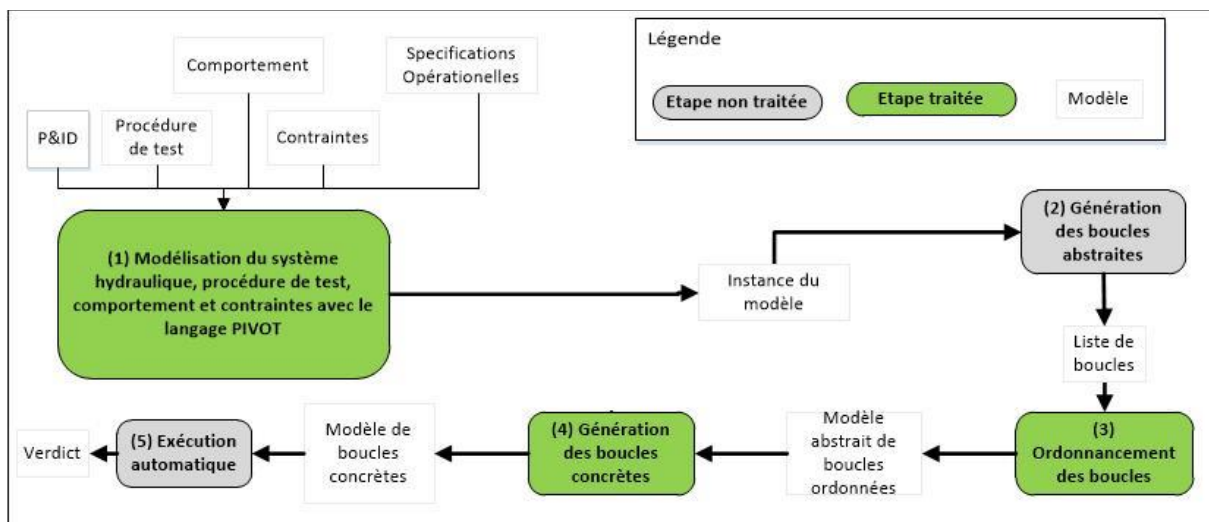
Comportement

Specifications Opérationelles

P&ID

Procédure de test

Contraintes

Légende

Etape non traitée

Etape traitée

Modèle

(1) Modélisation du système hydraulique, procédure de test, comportement et contraintes avec le langage PIVOT

Instance du modèle

(2) Génération des boucles abstraites

Liste de boucles

(3) Ordonnancement des boucles

Modèle abstrait de boucles ordonnées

(4) Génération des boucles concrètes

Modèle de boucles concrètes

(5) Exécution automatique

Verdict